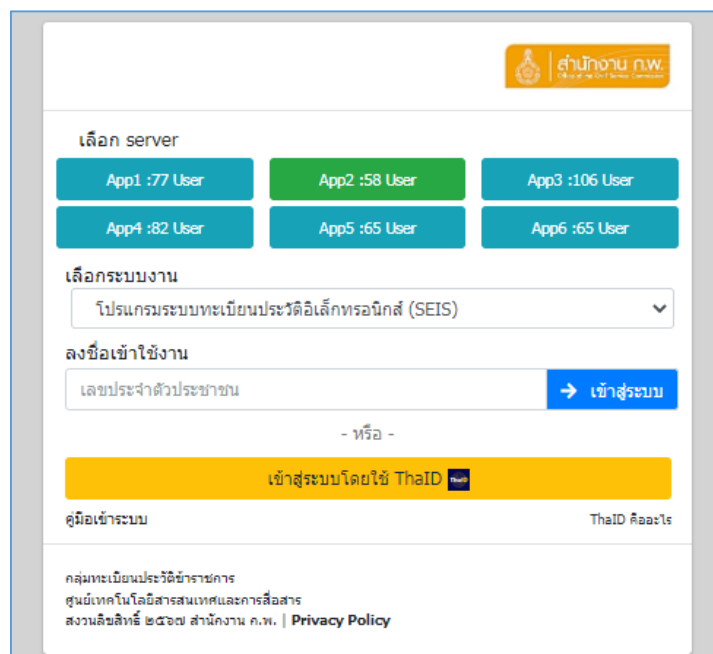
สำนักงาน ก.พ.
Office of the Civil Service Commission

เลือก server

App1 :77 User
App2 :58 User
App3 :106 User
App4 :82 User
App5 :65 User
App6 :65 User

เลือกระบบงาน

โปรแกรมระบบทะเบียนประวัติอิเล็กทรอนิกส์ (SEIS)

ลงชื่อเข้าใช้งาน

เลขประจำตัวประชาชน

เข้าสู่ระบบ

- หรือ -

เข้าสู่ระบบโดยใช้ ThaID

คู่มือเข้าระบบ

ThaID คืออะไร

กลุ่มทะเบียนประวัติข้าราชการ
ศูนย์เทคโนโลยีสารสนเทศและการสื่อสาร
สงวนลิขสิทธิ์ ๒๕๖๗ สำนักงาน ก.พ. | Privacy Policy